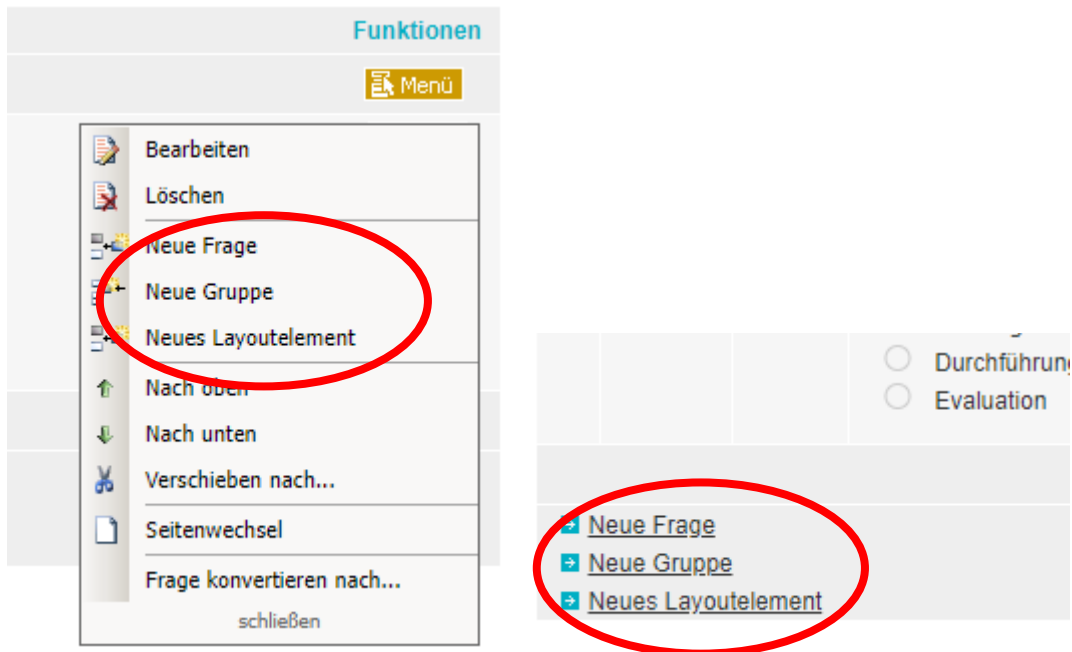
Funktionen

Menü

Bearbeiten
Löschen
Neue Frage
Neue Gruppe
Neues Layoutelement
Nach oben
Nach unten
Verschieben nach...
Seitenwechsel
Frage konvertieren nach...
schließen

Durchführung
Evaluation

Neue Frage
Neue Gruppe
Neues Layoutelement